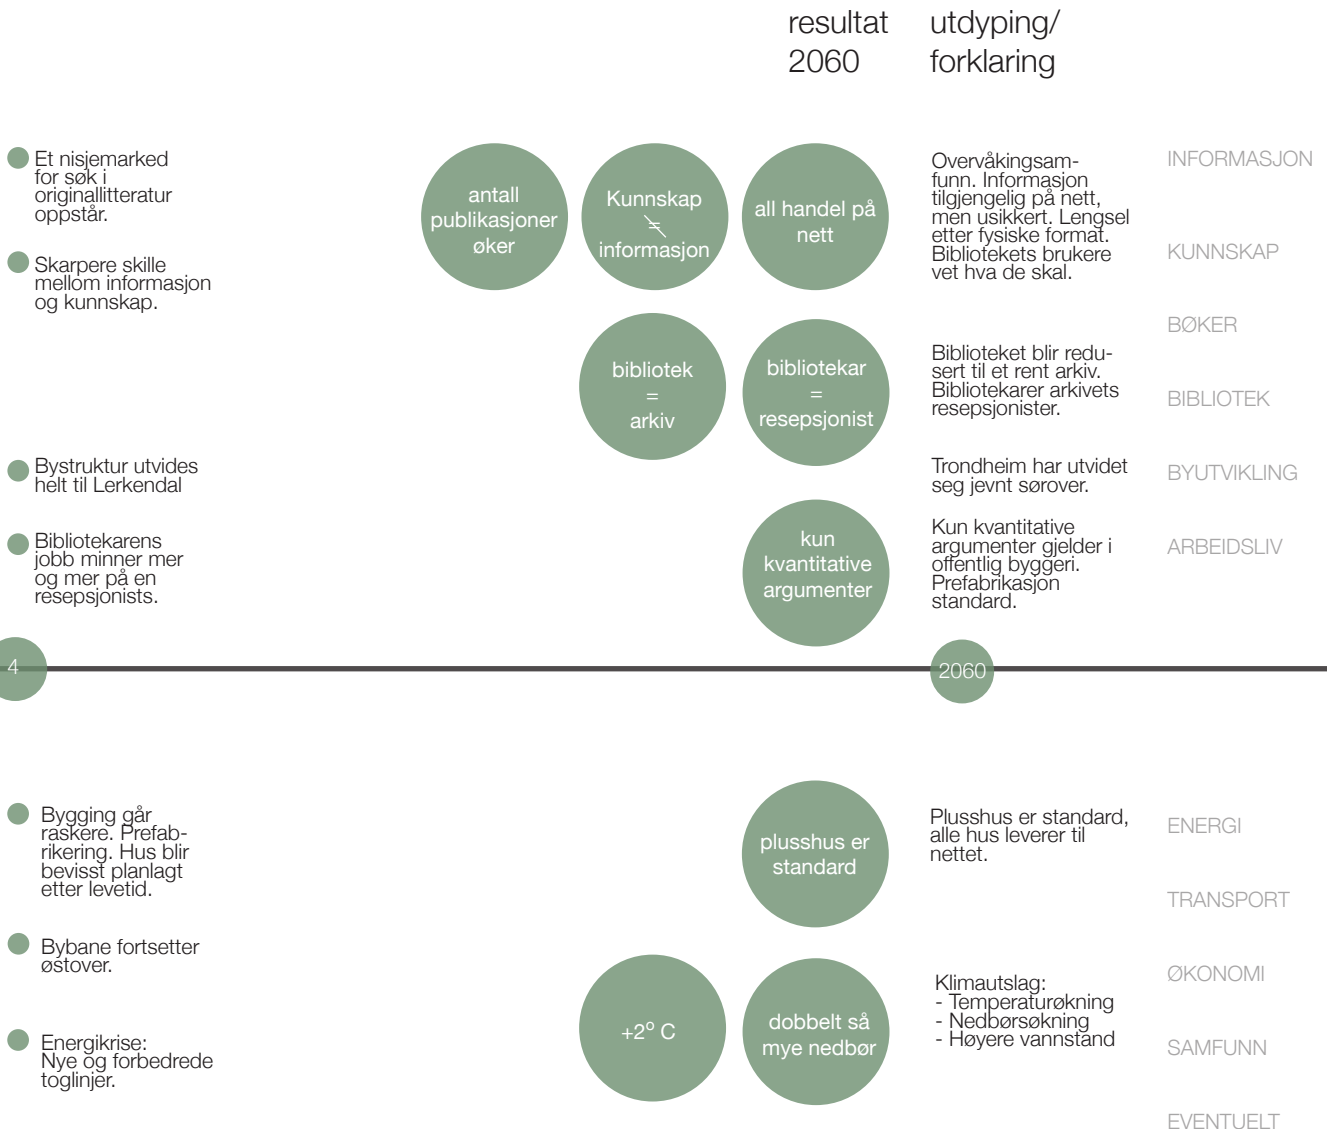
resultat 2060

utdyping/ forklaring

Et nisjemarked for søk i originallitteratur oppstår.

Skarpere skille mellom informasjon og kunnskap.

antall publikasjoner øker

Kunnskap $\neq$ informasjon

all handel på nett

Overvåkingsamfunn. Informasjon tilgjengelig på nett, men usikkert. Lengsel etter fysiske format. Bibliotekets brukere vet hva de skal.

INFORMASJON

KUNNSKAP

BØKER

bibliotek = arkiv

bibliotekar = resepsjonist

Biblioteket blir redusert til et rent arkiv. Bibliotekarer arkivets resepsjonister.

BIBLIOTEK

Bystruktur utvides helt til Lerkendal

Trondheim har utvidet seg jevnt sørover.

BYUTVIKLING

Bibliotekarens jobb minner mer og mer på en resepsjonists.

kun kvantitative argumenter

Kun kvantitative argumenter gjelder i offentlig byggeri. Prefabrikasjon standard.

ARBEIDSLIV

4

2060

Bygging går raskere. Prefabrikering. Hus blir bevisst planlagt etter levetid.

plusshus er standard

Plusshus er standard, alle hus leverer til nettet.

ENERGI

TRANSPORT

Bybane fortsetter østover.

+2° C

dobbelt så mye nedbør

Klimautslag:
- Temperaturøkning
- Nedbørsøkning
- Høyere vannstand

ØKONOMI

Energikrise: Nye og forbedrede toglinjer.

SAMFUNN

EVENTUELT